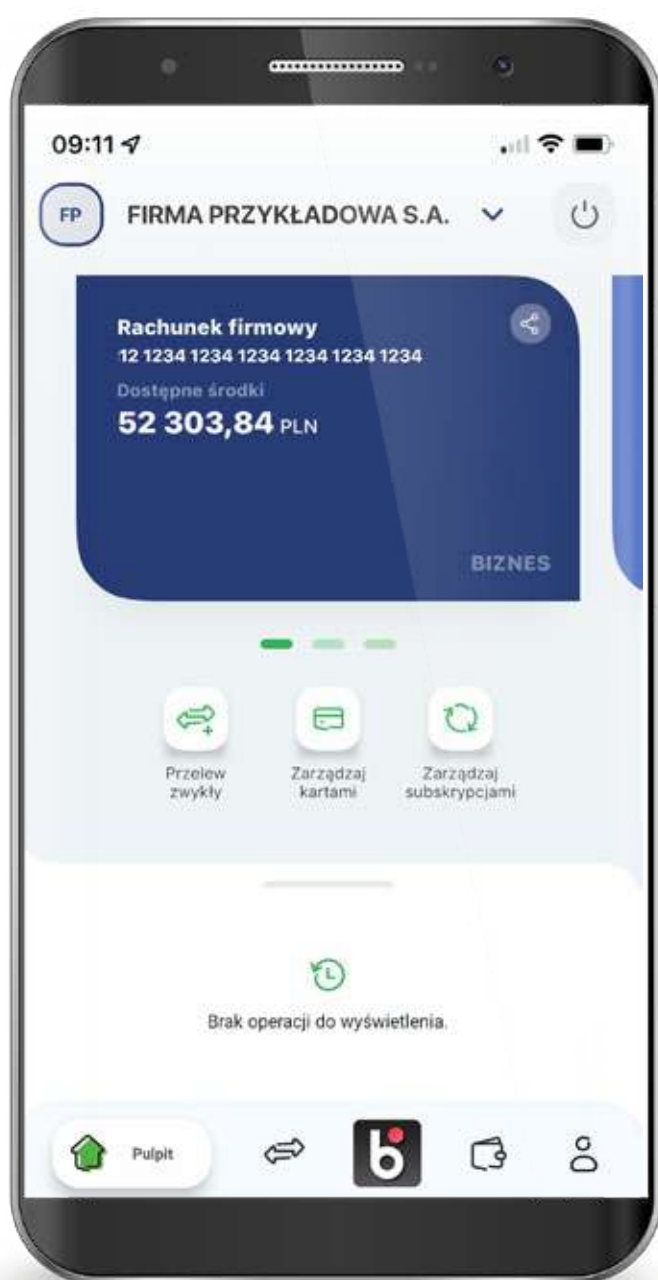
09:11

FP FIRMA PRZYKŁADOWA S.A.

Rachunek firmowy
12 1234 1234 1234 1234 1234 1234
Dostępne środki
52 303,84 PLN

BIZNES

Przelew zwykły

Zarządzaj kartami

Zarządzaj subskrypcjami

Brak operacji do wyświetlenia.

Pulpit